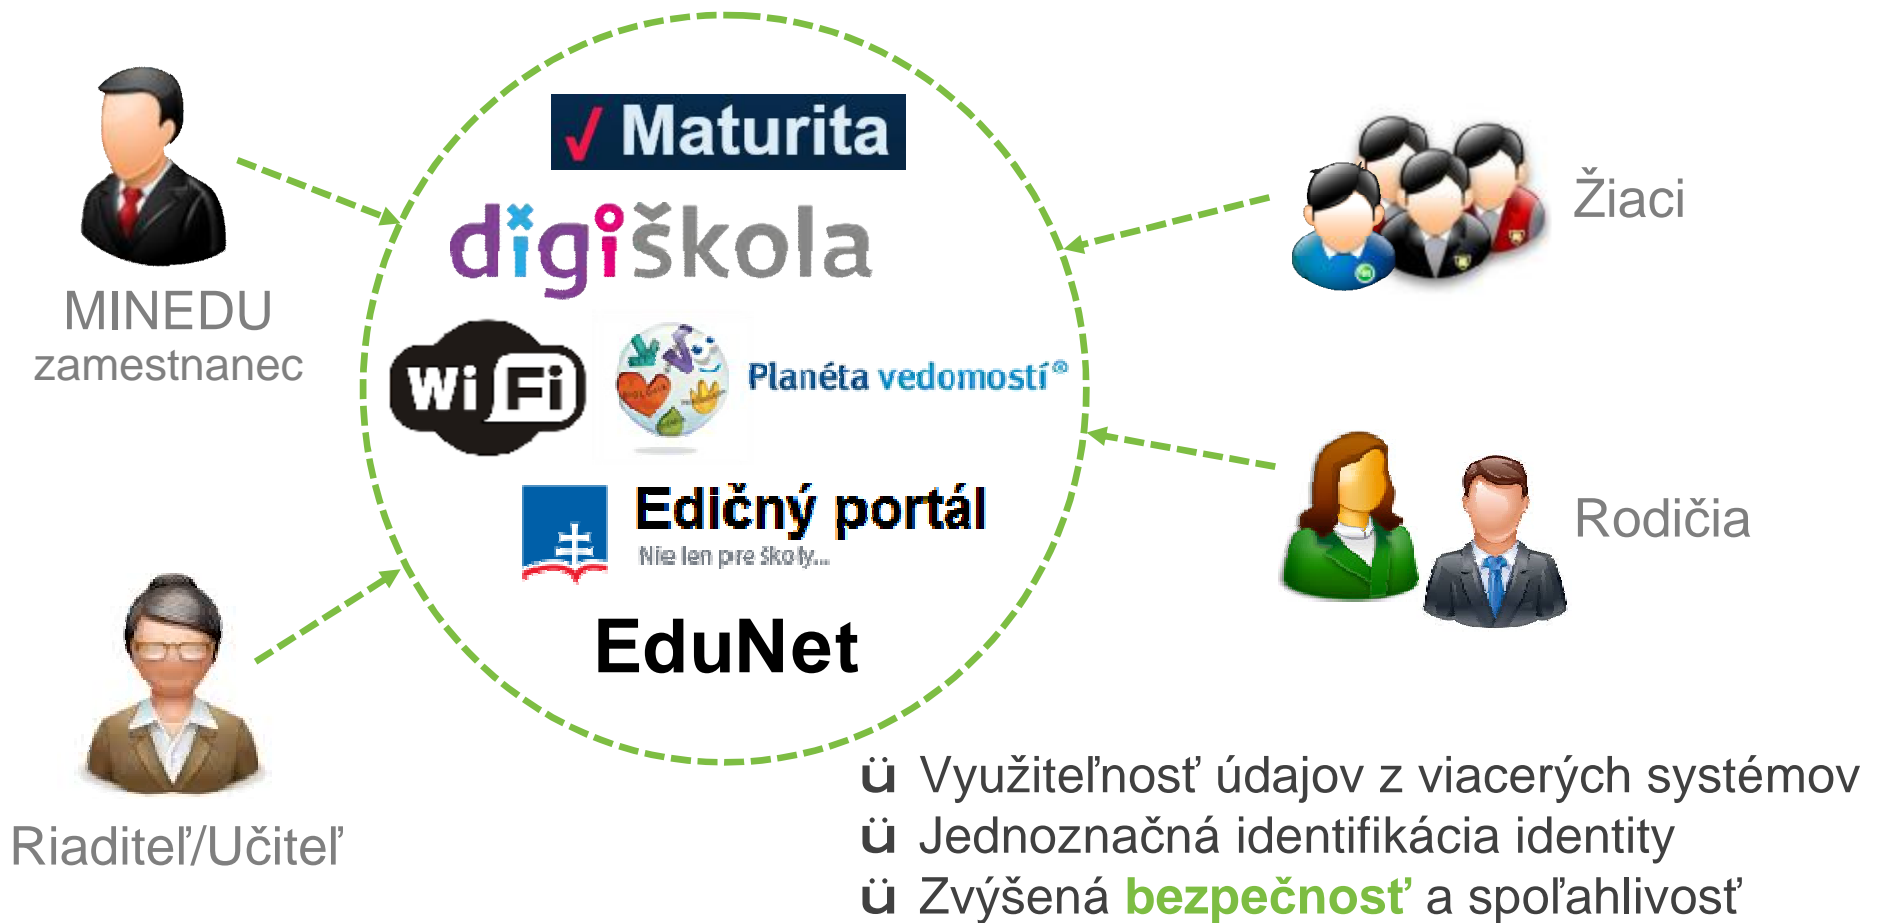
MINEDU
zamestnanec

Maturita
digiškola
Wi Fi
Planéta vedomostí®
Edičný portál
Nie len pre školy...
EduNet

Žiaci

Rodičia

Riaditeľ/Učiteľ

ü Využiteľnosť údajov z viacerých systémov
ü Jednoznačná identifikácia identity
ü Zvýšená bezpečnosť a spoľahlivosť